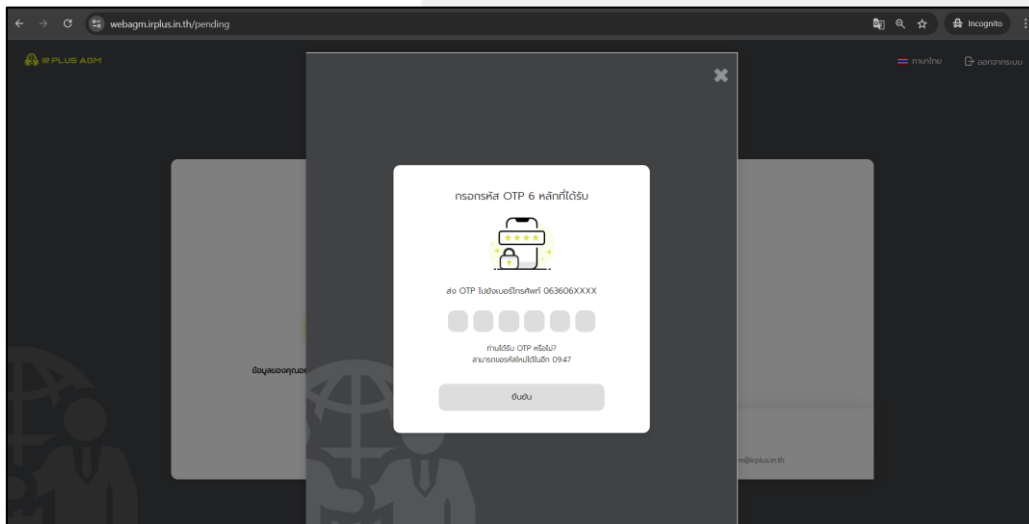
webagm.irplus.in.th/pending

Incognito

IR PLUS AGM

ภาษาไทย

ออกจากระบบ

กรอกรหัส OTP 6 หลักที่ได้รับ

ส่ง OTP ไปยังเบอร์โทรศัพท์ 063606XXXX

ท่านได้รับ OTP หรือไม่?
สามารถขอรหัสใหม่ได้ในอีก 09:47

ยืนยัน

ข้อมูลของคุณอ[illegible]

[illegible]@irplus.in.th